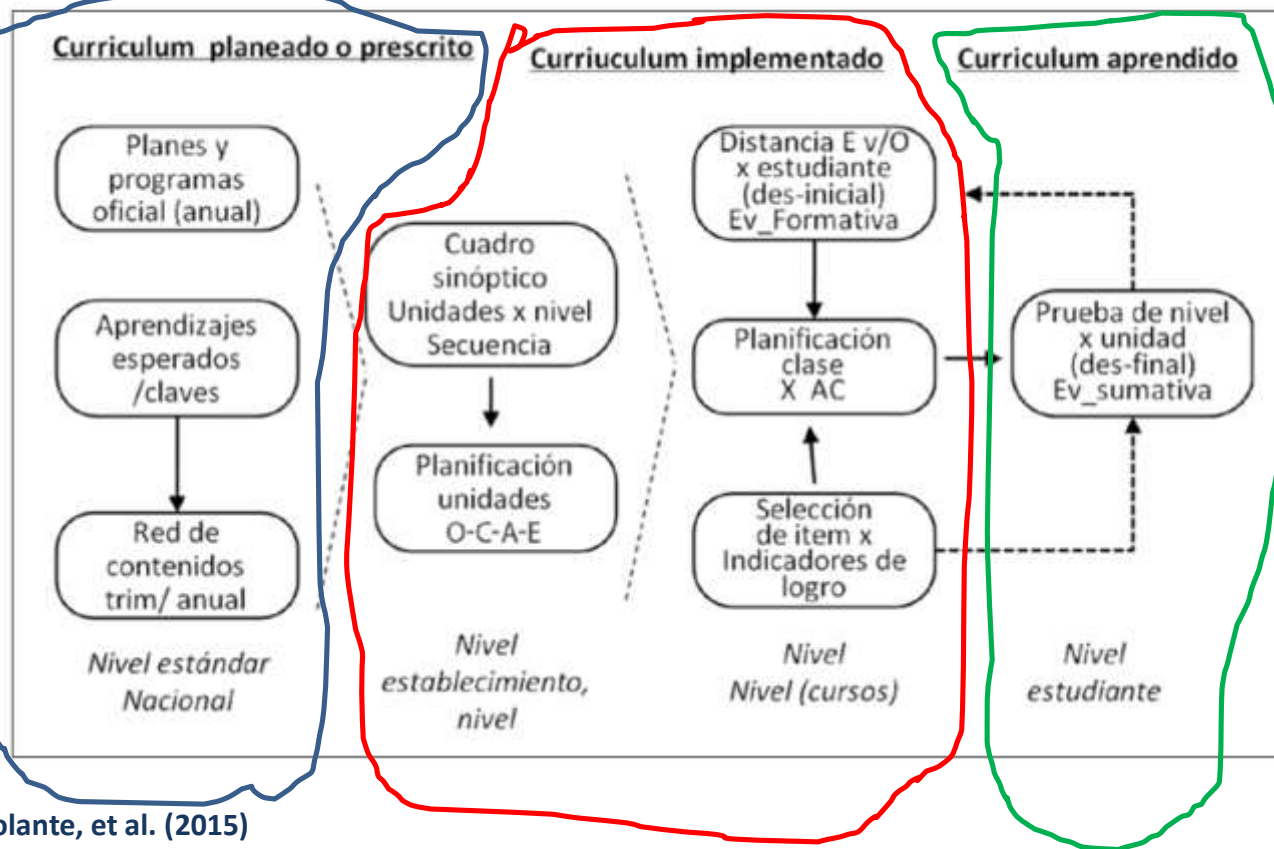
Curriculum planeado o prescrito

Curriuculum implementado

Curriculum aprendido

Planes y programas oficial (anual)

Aprendizajes esperados /claves

Red de contenidos trim/ anual

Nivel estándar Nacional

Cuadro sinóptico Unidades x nivel Secuencia

Planificación unidades O-C-A-E

Nivel establecimiento, nivel

Distancia E v/O x estudiante (des-inicial) Ev_Formativa

Planificación clase X AC

Selección de item x Indicadores de logro

Nivel Nivel (cursos)

Prueba de nivel x unidad (des-final) Ev_sumativa

Nivel estudiante

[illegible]lante, et al. (2015)